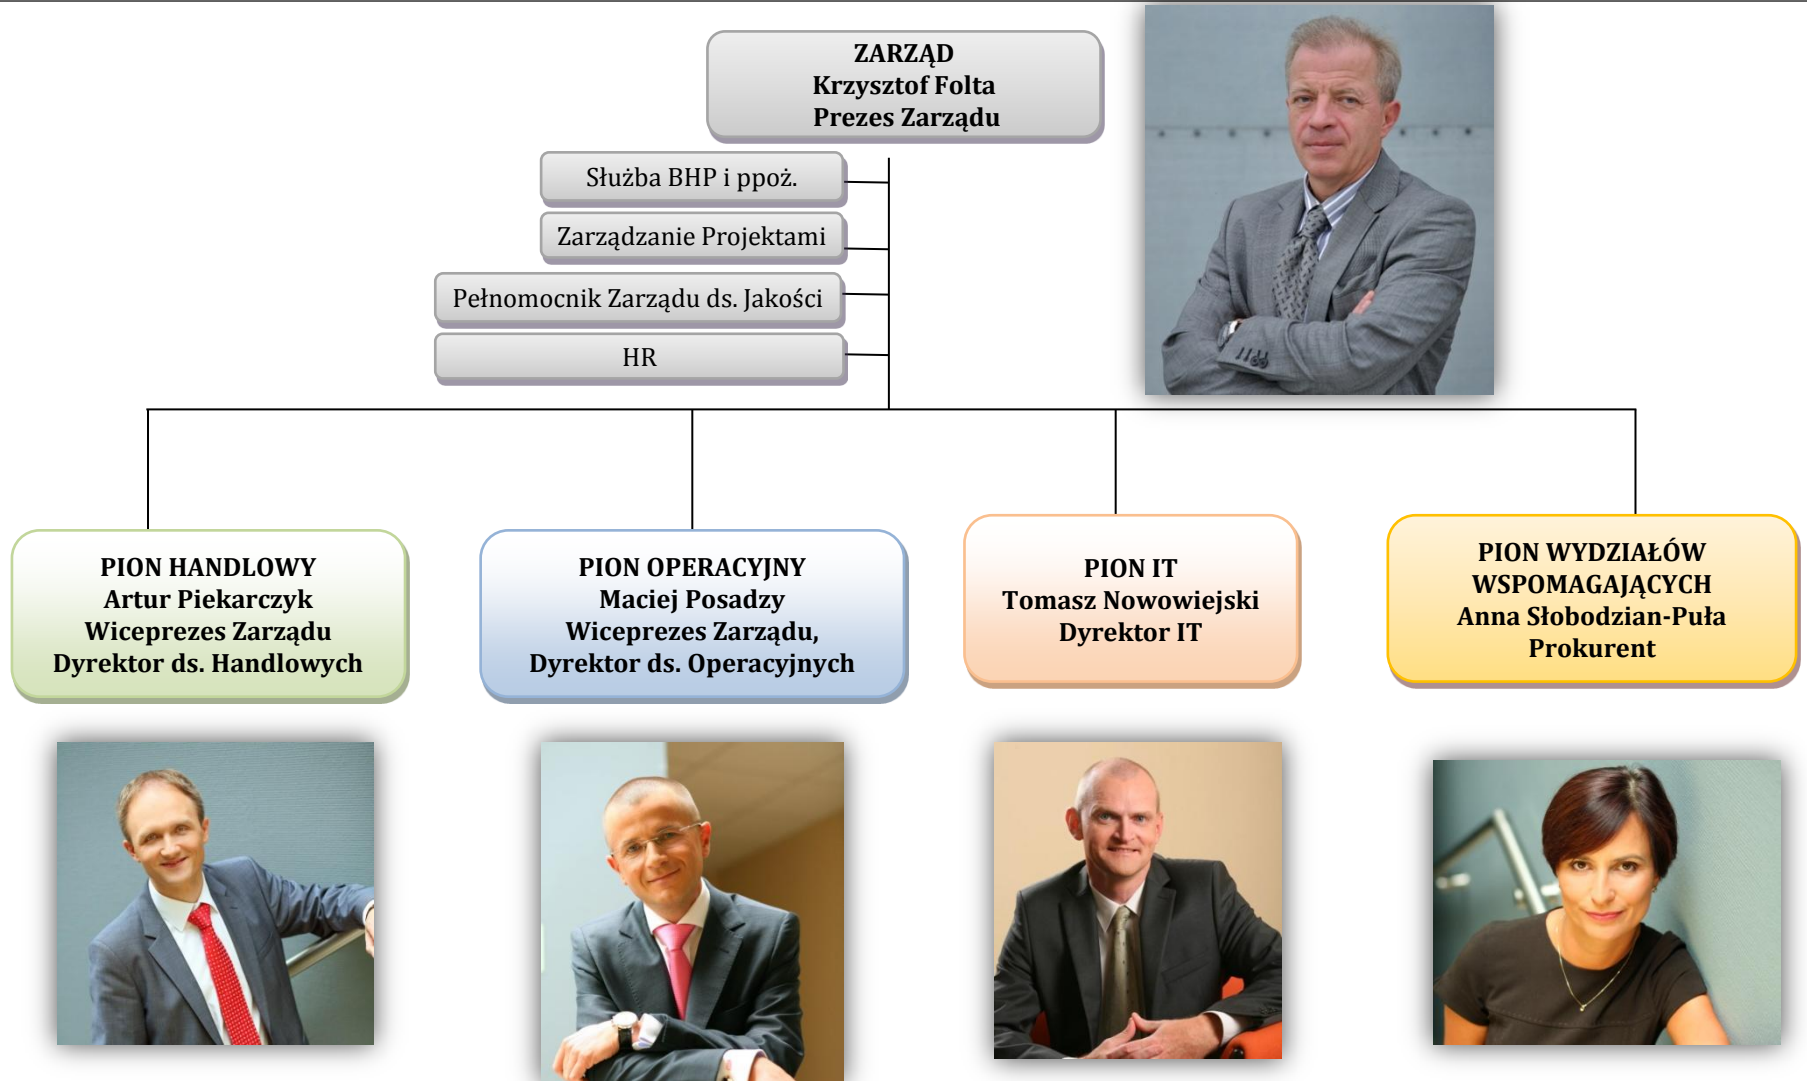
ZARZĄD
Krzysztof Folta
Prezes Zarządu

Służba BHP i ppoż.

Zarządzanie Projektami

Pełnomocnik Zarządu ds. Jakości

HR

PION HANDLOWY
Artur Piekarczyk
Wiceprezes Zarządu
Dyrektor ds. Handlowych

PION OPERACYJNY
Maciej Posadzy
Wiceprezes Zarządu,
Dyrektor ds. Operacyjnych

PION IT
Tomasz Nowowiejski
Dyrektor IT

PION WYDZIAŁÓW
WSPOMAGAJĄCYCH
Anna Słobodzian-Puła
Prokurent